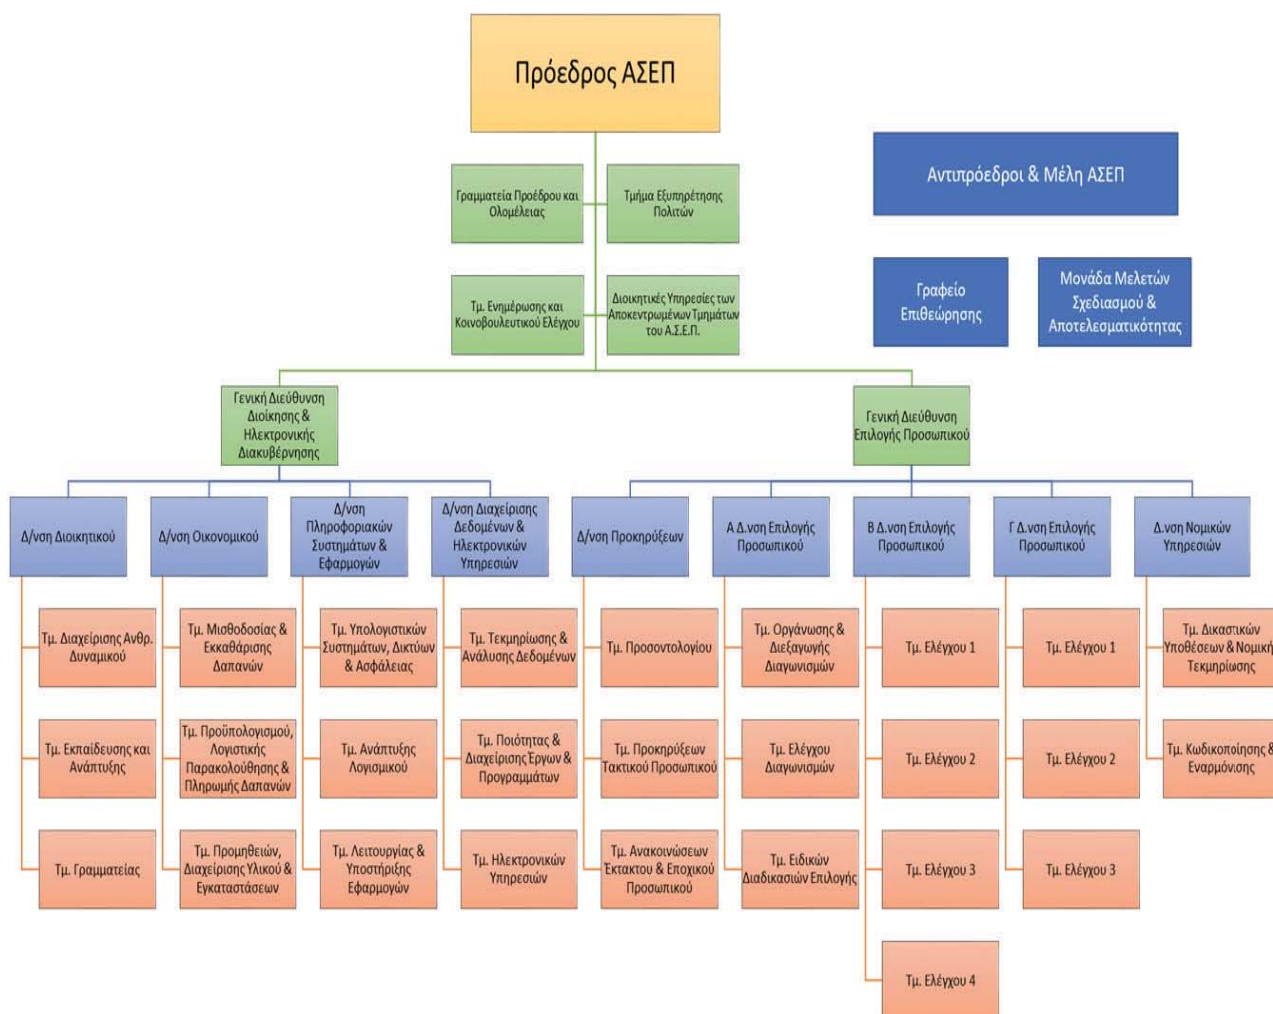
Πρόεδρος ΑΣΕΠ

Αντιπρόεδροι & Μέλη ΑΣΕΠ

Γραμματεία Προέδρου και Ολομέλειας

Τμήμα Εξυπηρέτησης Πολιτών

Τμ. Ενημέρωσης και Κοινοβουλευτικού Ελέγχου

Διοικητικές Υπηρεσίες των Αποκεντρωμένων Τμημάτων του Α.Σ.Ε.Π.

Γραφείο Επιθεώρησης

Μονάδα Μελετών Σχεδιασμού & Αποτελεσματικότητας

Γενική Διεύθυνση Διοίκησης & Ηλεκτρονικής Διακυβέρνησης

Γενική Διεύθυνση Επιλογής Προσωπικού

Δ/νση Διοικητικού

Τμ. Διαχείρισης Ανθρ. Δυναμικού

Τμ. Εκπαίδευσης και Ανάπτυξης

Τμ. Γραμματείας

Δ/νση Οικονομικού

Τμ. Μισθοδοσίας & Εκκαθάρισης Δαπανών

Τμ. Προϋπολογισμού, Λογιστικής Παρακολούθησης & Πληρωμής Δαπανών

Τμ. Προμηθειών, Διαχείρισης Υλικού & Εγκαταστάσεων

Δ/νση Πληροφορικών Συστημάτων & Εφαρμογών

Τμ. Υπολογιστικών Συστημάτων, Δικτύων & Ασφάλειας

Τμ. Ανάπτυξης Λογισμικού

Τμ. Λειτουργίας & Υποστήριξης Εφαρμογών

Δ/νση Διαχείρισης Δεδομένων & Ηλεκτρονικών Υπηρεσιών

Τμ. Τεκμηρίωσης & Ανάλυσης Δεδομένων

Τμ. Ποιότητας & Διαχείρισης Έργων & Προγραμμάτων

Τμ. Ηλεκτρονικών Υπηρεσιών

Δ/νση Προκηρύξεων

Τμ. Προσανατολισμού

Τμ. Προκηρύξεων Τακτικού Προσωπικού

Τμ. Ανακοινώσεων Έκτακτου & Εποχικού Προσωπικού

Α Δ.νση Επιλογής Προσωπικού

Τμ. Οργάνωσης & Διεξαγωγής Διαγωνισμών

Τμ. Ελέγχου Διαγωνισμών

Τμ. Ειδικών Διαδικασιών Επιλογής

Β Δ.νση Επιλογής Προσωπικού

Τμ. Ελέγχου 1

Τμ. Ελέγχου 2

Τμ. Ελέγχου 3

Τμ. Ελέγχου 4

Γ Δ.νση Επιλογής Προσωπικού

Τμ. Ελέγχου 1

Τμ. Ελέγχου 2

Τμ. Ελέγχου 3

Δ.νση Νομικών Υπηρεσιών

Τμ. Δικαστικών Υποθέσεων & Νομική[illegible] Τεκμηρίωσης

Τμ. Κωδικοποίησης & Εναρμόνισης